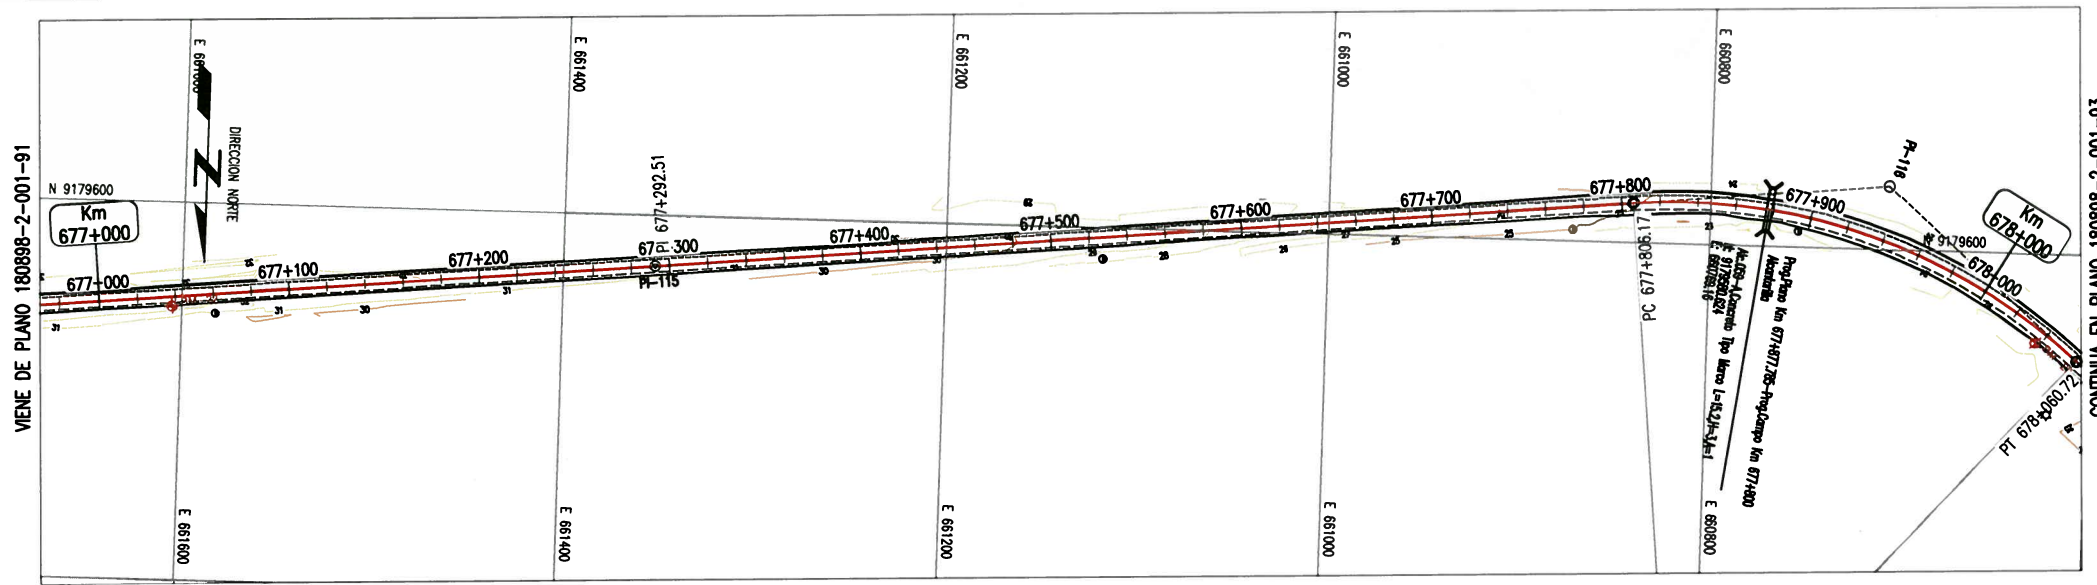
VIENE DE PLANO 180898-2-001-91

N 9179600

Km
677+000

E 661600

DIRECCION NORTE

E 661400

E 661200

E 661000

E 660800

677+000

677+100

677+200

PI 677+292.51

677+300

PI-115

677+400

677+500

677+600

677+700

677+800

PC 677+806.17

677+900

PI-116

N 9179600

Km
678+000

678+000

PT 678+060.72

Prog.Plano Km 677+817.785 - Prog.Campo Km 677+800
Alcantarilla
Alc.029 - A.Concreto Tipo Marco L=15.2 H=1 A=1
N 9179591.624
E 660786.16

CONTINUA EN PLANO 180898-2-001-93

E 661600

E 661400

E 661200

E 661000

E 660800